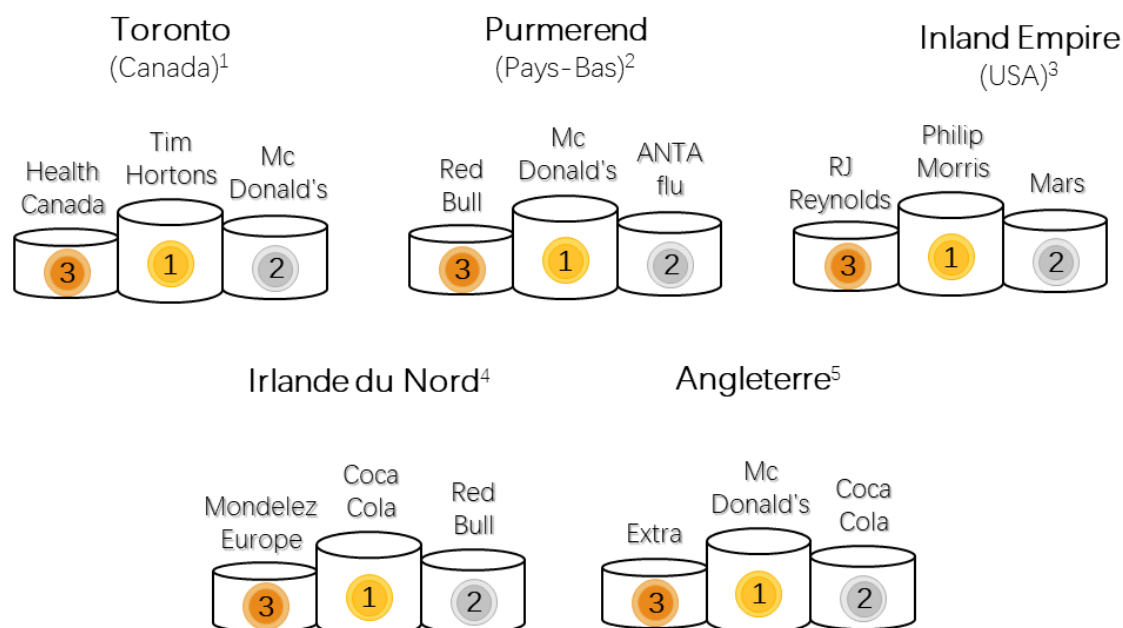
Toronto
(Canada)$^1$

Health Canada
Tim Hortons
Mc Donald's
3
1
2

Purmerend
(Pays-Bas)$^2$

Red Bull
Mc Donald's
ANTA flu
3
1
2

Inland Empire
(USA)$^3$

RJ Reynolds
Philip Morris
Mars
3
1
2

Irlande du Nord$^4$

Mondelez Europe
Coca Cola
Red Bull
3
1
2

Angleterre$^5$

Extra
Mc Donald's
Coca Cola
3
1
2